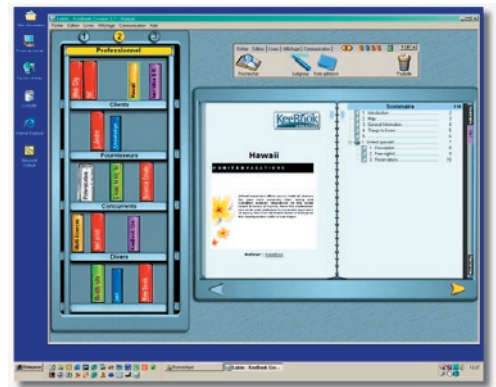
Professionnel

Clients

Fournisseurs

Concurrents

Divers

Fichier Edition Livres Affichage Communication

Rechercher Surligner Note adhésive Poubelle

KeeBook

Hawaii

Auteur : KeeBook

Sommaire

1. Introduction
2. Map
3. General Information
4. Things to Know
5. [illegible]
1. Description
2. Free nights
3. Prices dates

Démarrer